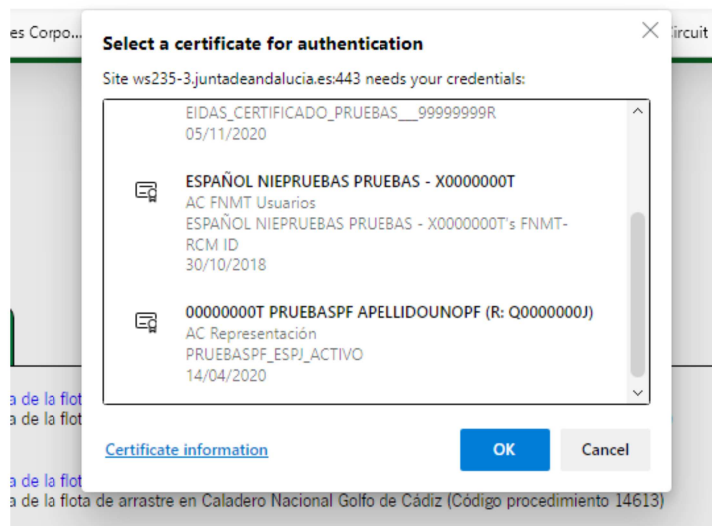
es Corpo...

ircuit

Select a certificate for authentication

Site ws235-3.juntadeandalucia.es:443 needs your credentials:

EIDAS_CERTIFICADO_PRUEBAS__99999999R
05/11/2020

ESPAÑOL NIEPRUEBAS PRUEBAS - X0000000T
AC FNMT Usuarios
ESPAÑOL NIEPRUEBAS PRUEBAS - X0000000T's FNMT-RCM ID
30/10/2018

00000000T PRUEBASPF APELLIDOUNOPF (R: Q0000000J)
AC Representación
PRUEBASPF_ESPJ_ACTIVO
14/04/2020

Certificate information

OK

Cancel

a de la flot
a de la flot

a de la flot
a de la flota de arrastre en Caladero Nacional Golfo de Cádiz (Código procedimiento 14613)